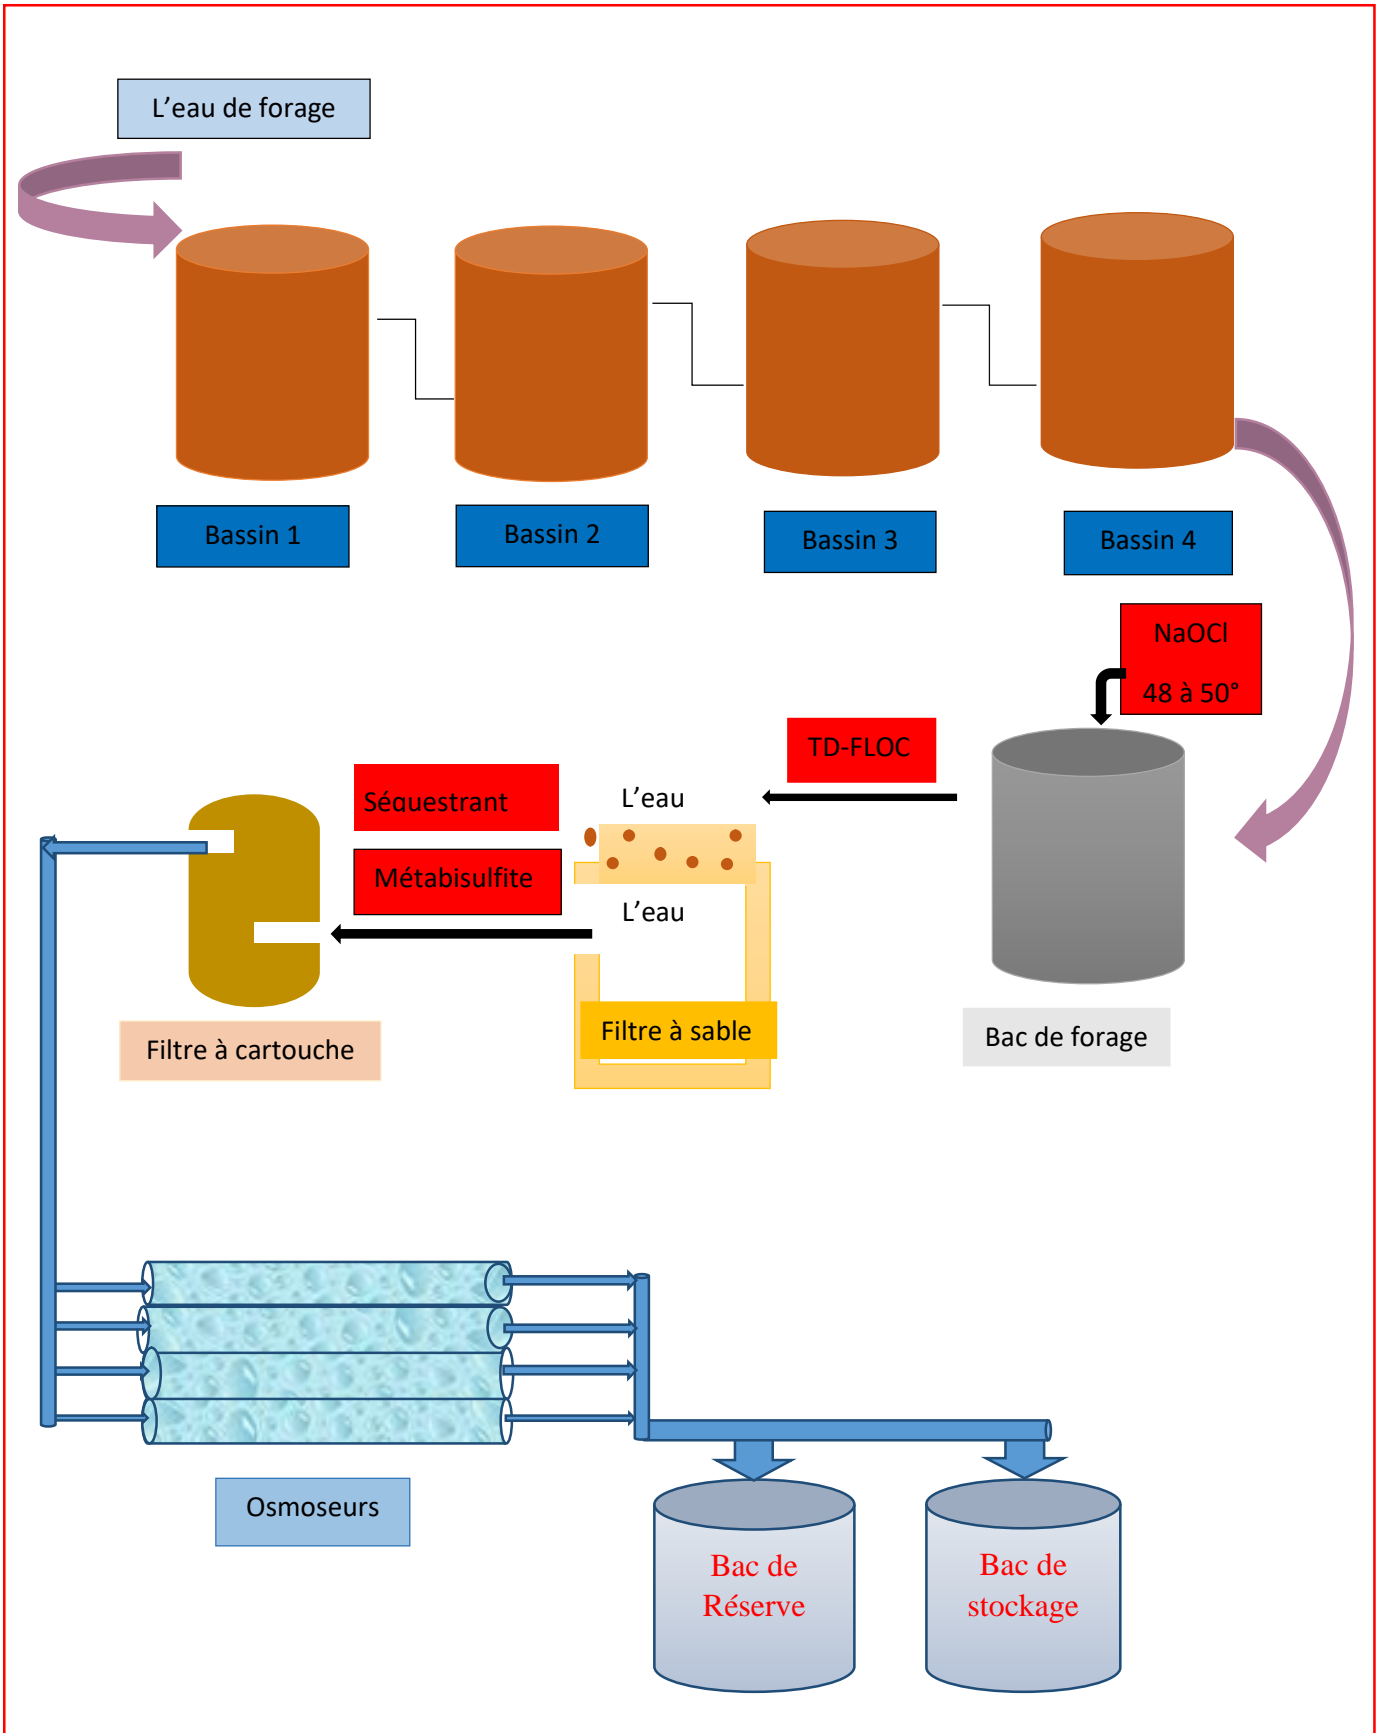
L’eau de forage

Bassin 1

Bassin 2

Bassin 3

Bassin 4

NaOCl

48 à 50°

TD-FLOC

L’eau

Séquestrant

Métabisulfite

L’eau

Filtre à cartouche

Filtre à sable

Bac de forage

Osmoseurs

Bac de Réserve

Bac de stockage